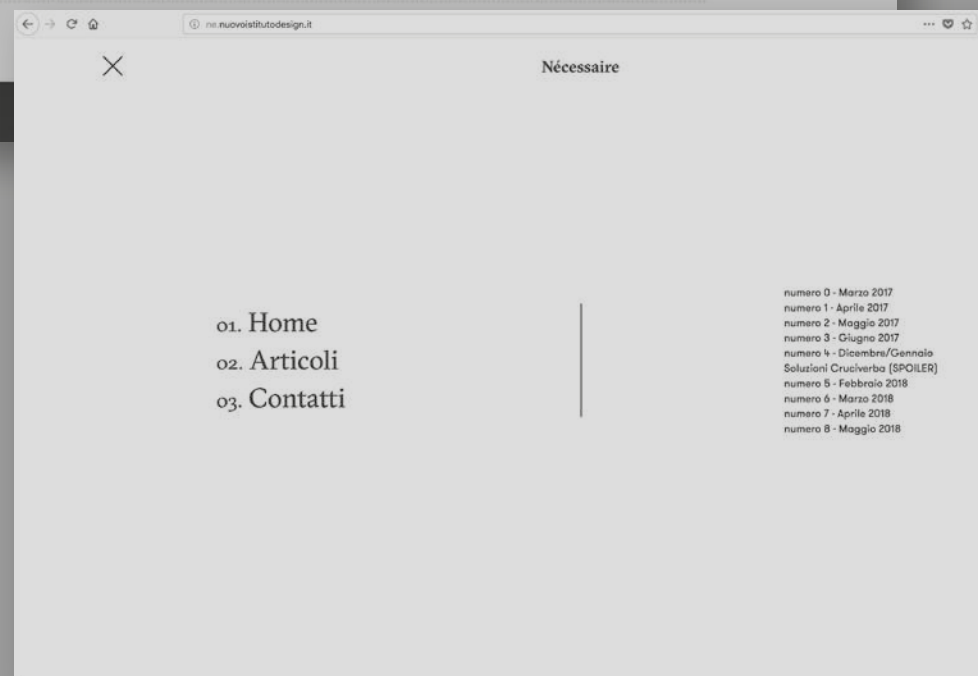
ne.nuovoistitutodesign.it

Nécessaire

01. Home
02. Articoli
03. Contatti

numero 0 - Marzo 2017
numero 1 - Aprile 2017
numero 2 - Maggio 2017
numero 3 - Giugno 2017
numero 4 - Dicembre/Gennaio
Soluzioni Cruciverba (SPOILER)
numero 5 - Febbraio 2018
numero 6 - Marzo 2018
numero 7 - Aprile 2018
numero 8 - Maggio 2018